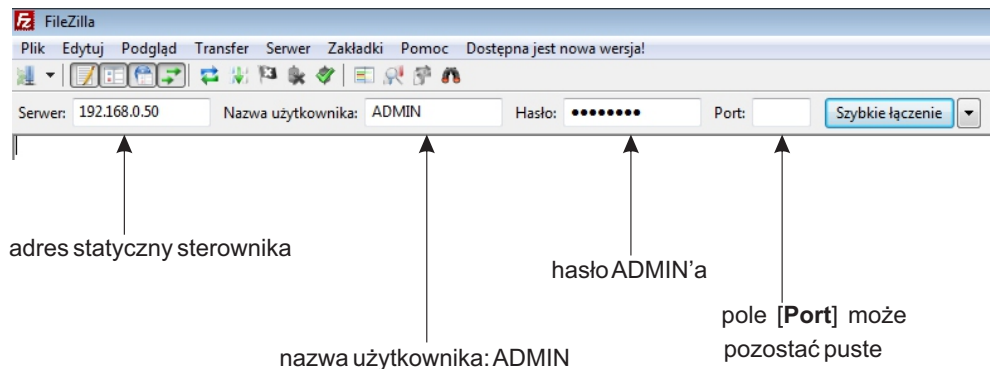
FileZilla

Plik Edytuj Podgląd Transfer Serwer Zakładki Pomoc Dostępna jest nowa wersja!

Serwer: 192.168.0.50 Nazwa użytkownika: ADMIN Hasło: •••••••• Port: Szybkie łączenie

adres statyczny sterownika

hasło ADMIN'a

pole [**Port**] może pozostać puste

nazwa użytkownika: ADMIN